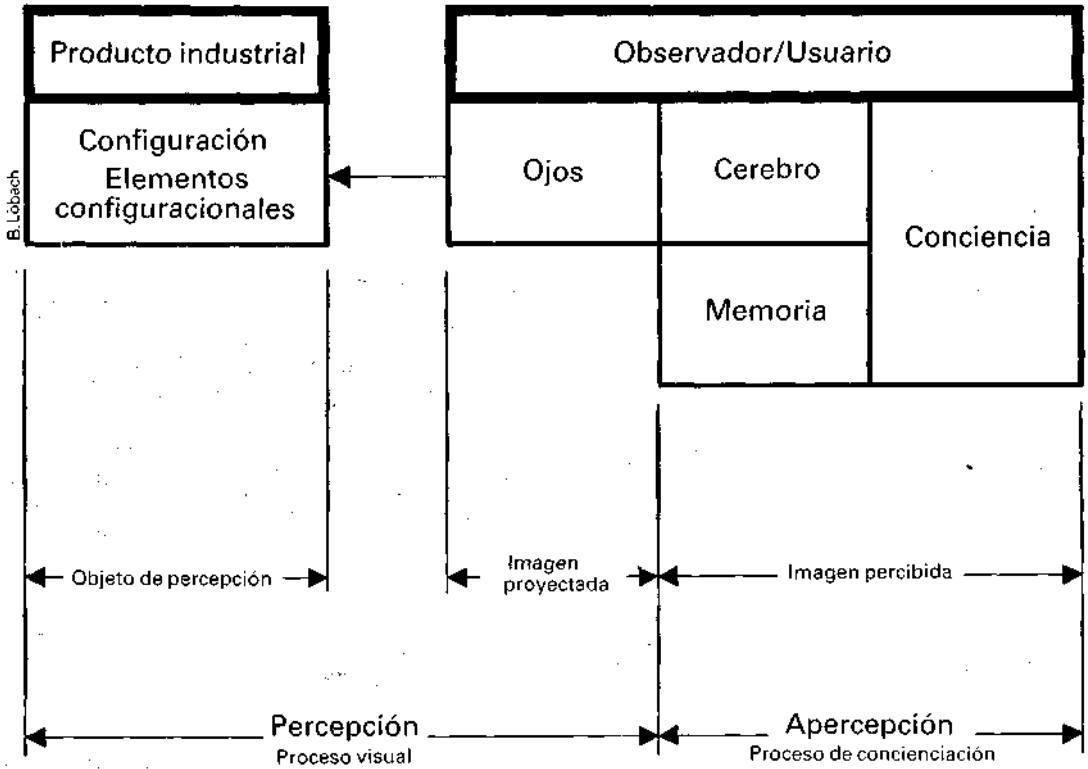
Producto industrial

Configuración
Elementos configuracionales

B. Löbach

Observador/Usuario

Ojos

Cerebro

Memoria

Conciencia

Objeto de percepción

Imagen proyectada

Imagen percibida

Percepción
Proceso visual

Apercepción
Proceso de concienciación